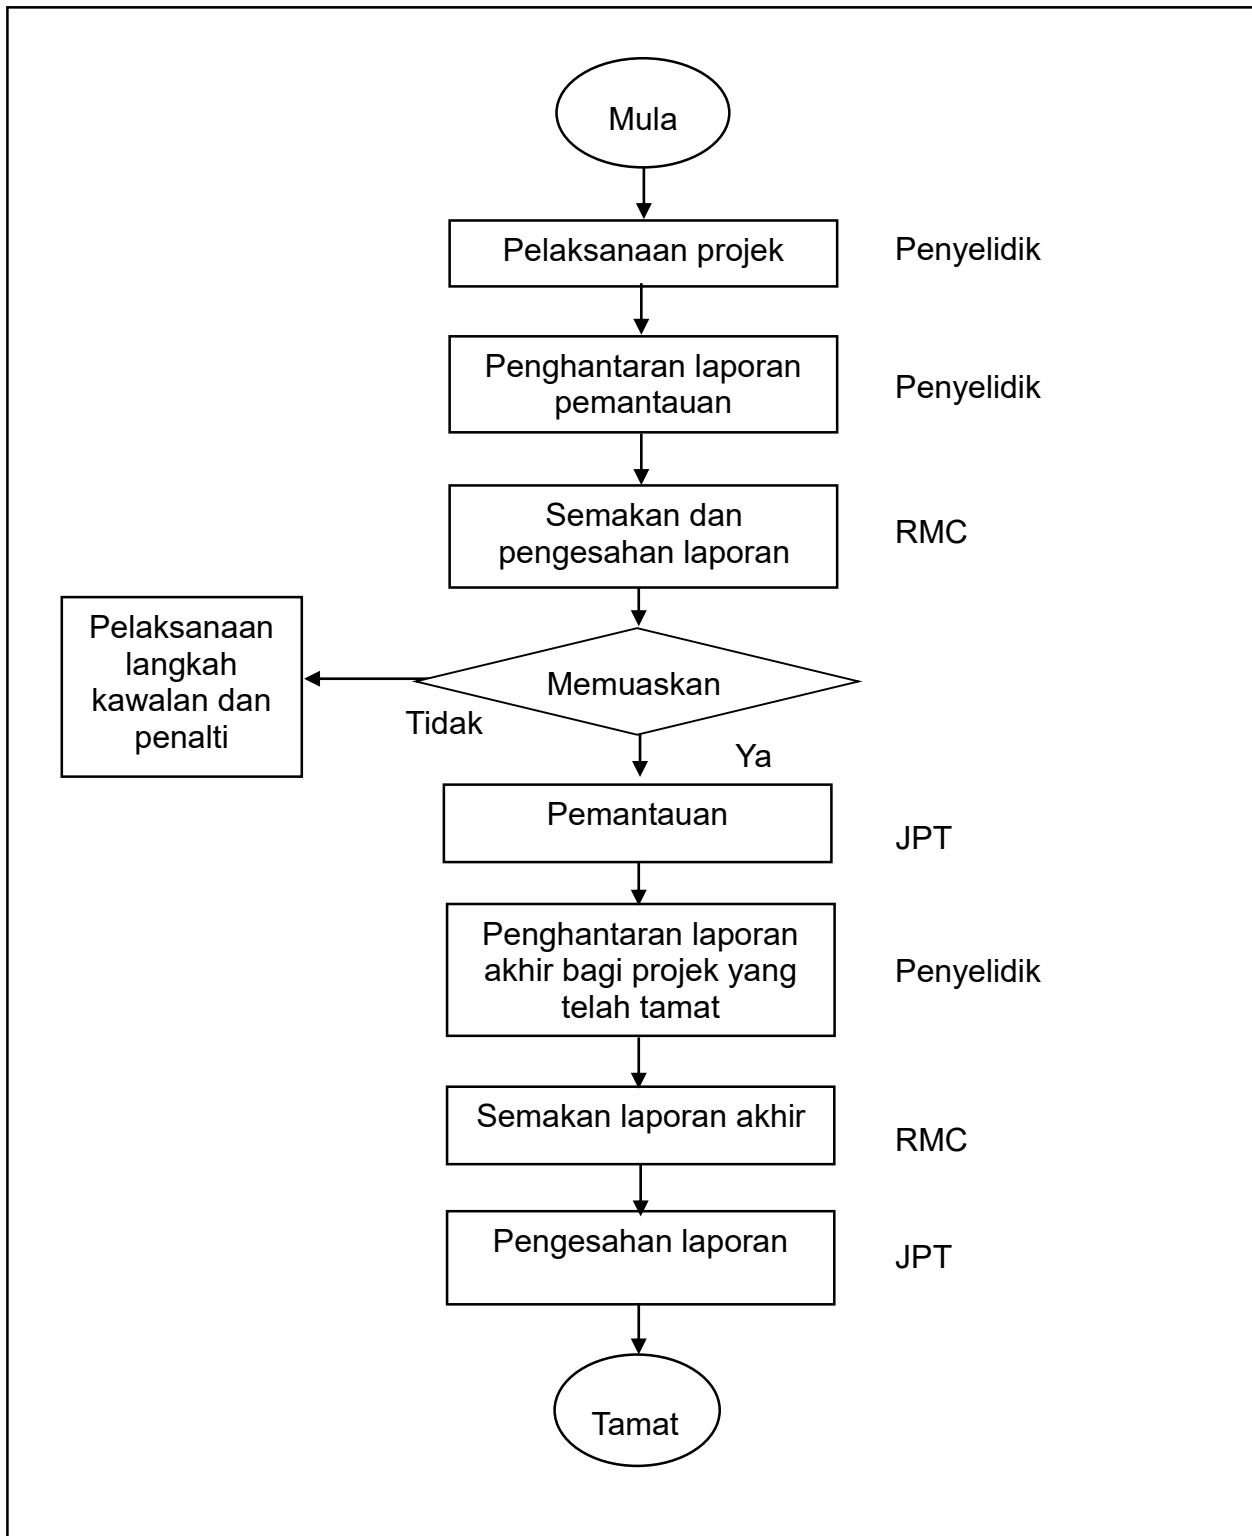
Mula

Pelaksanaan projek

Penyelidik

Penghantaran laporan pemantauan

Penyelidik

Semakan dan pengesahan laporan

RMC

Pelaksanaan langkah kawalan dan penalti

Memuaskan

Tidak

Ya

Pemantauan

JPT

Penghantaran laporan akhir bagi projek yang telah tamat

Penyelidik

Semakan laporan akhir

RMC

Pengesahan laporan

JPT

Tamat